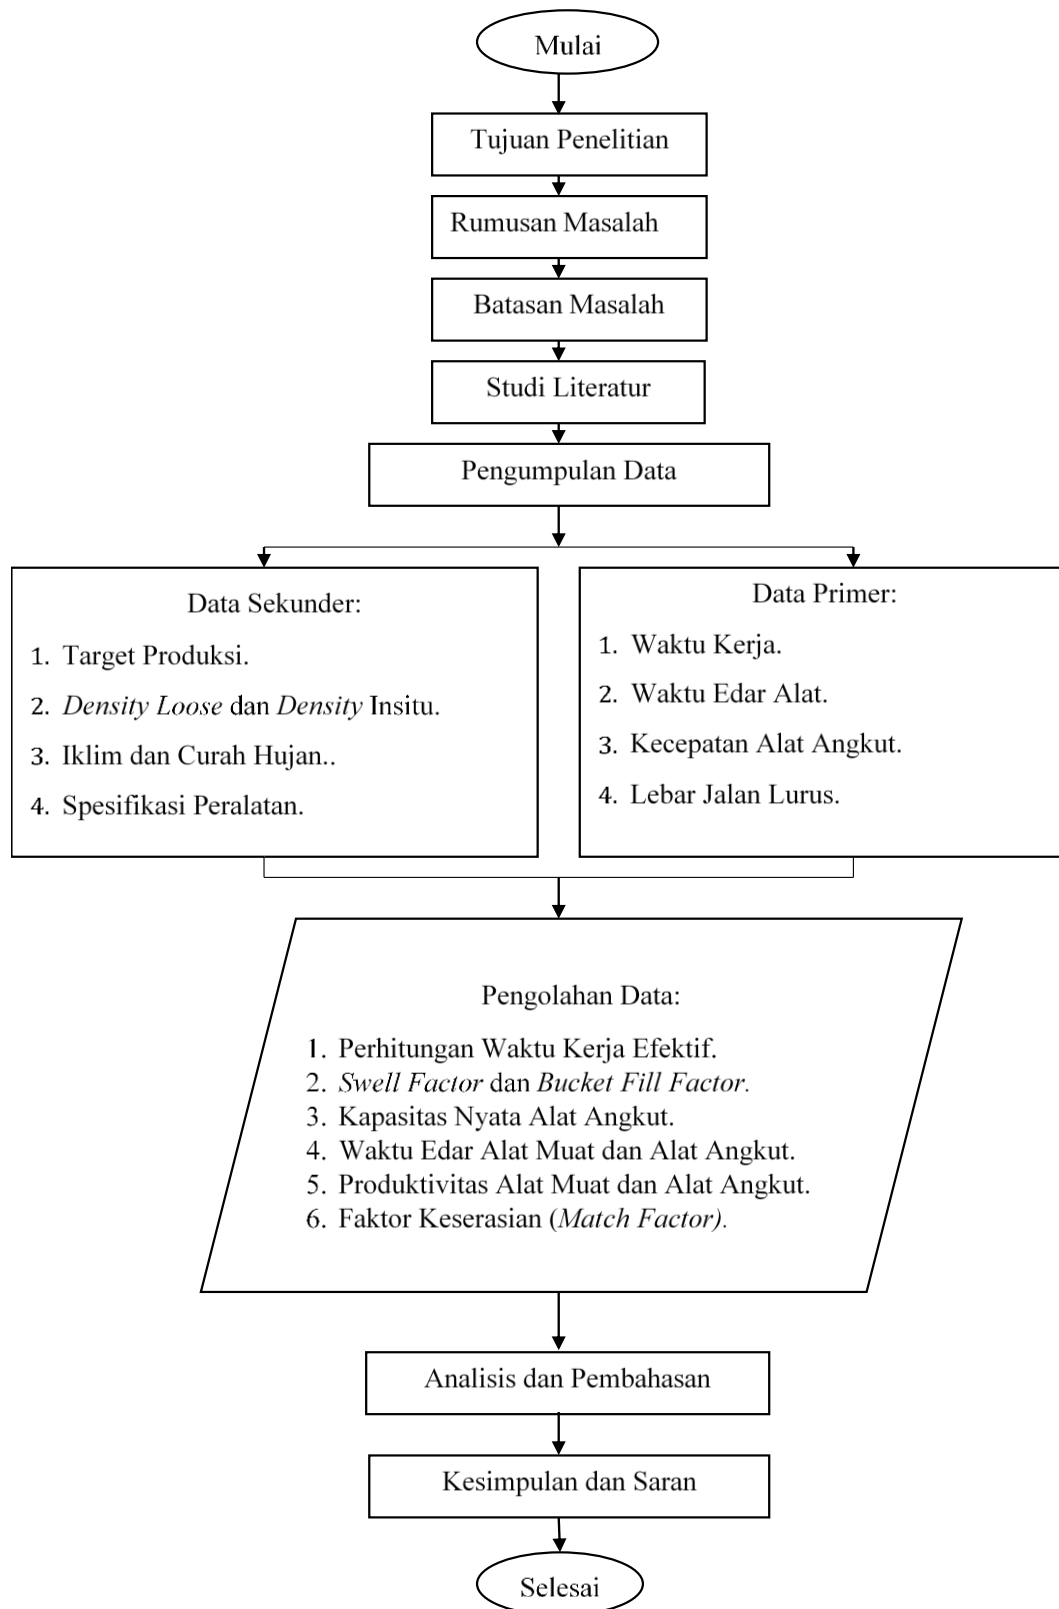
Mulai

Tujuan Penelitian

Rumusan Masalah

Batasan Masalah

Studi Literatur

Pengumpulan Data

Data Sekunder:

1. Target Produksi.
2. Density Loose dan Density Insitu.
3. Iklim dan Curah Hujan..
4. Spesifikasi Peralatan.

Data Primer:

1. Waktu Kerja.
2. Waktu Edar Alat.
3. Kecepatan Alat Angkut.
4. Lebar Jalan Lurus.

Pengolahan Data:

1. Perhitungan Waktu Kerja Efektif.
2. Swell Factor dan Bucket Fill Factor.
3. Kapasitas Nyata Alat Angkut.
4. Waktu Edar Alat Muat dan Alat Angkut.
5. Produktivitas Alat Muat dan Alat Angkut.
6. Faktor Keserasian (Match Factor).

Analisis dan Pembahasan

Kesimpulan dan Saran

Selesai